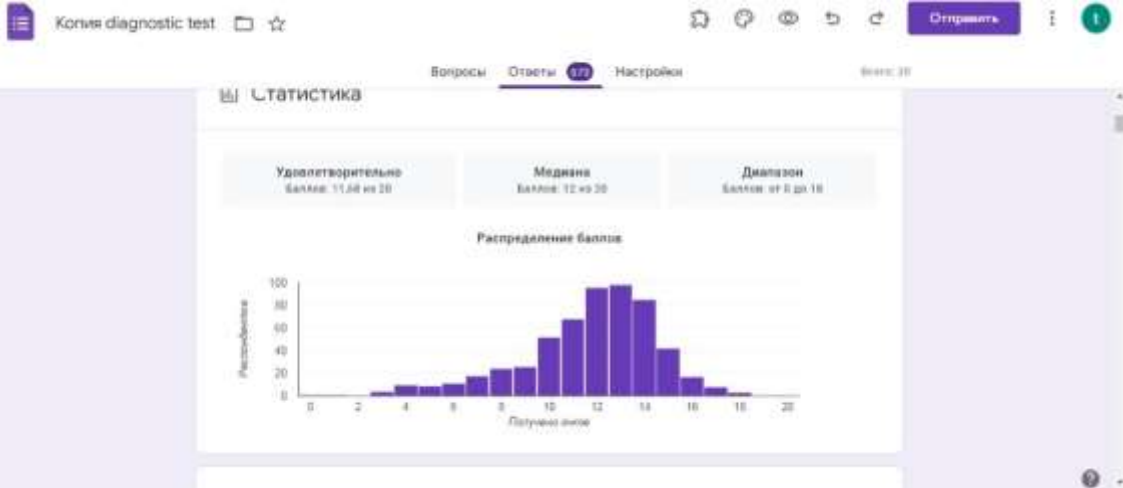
Копия diagnostic test

Отправить

t

Вопросы Ответы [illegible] Настройки

Всего: 20

Статистика

Удовлетворительно
Баллов: 11,68 из 20

Медиана
Баллов: 12 из 20

Диапазон
Баллов: от 0 до 18

Распределение баллов

100
80
60
40
20
0

Респондентов

0 2 4 6 8 10 12 14 16 18 20

Получено очков